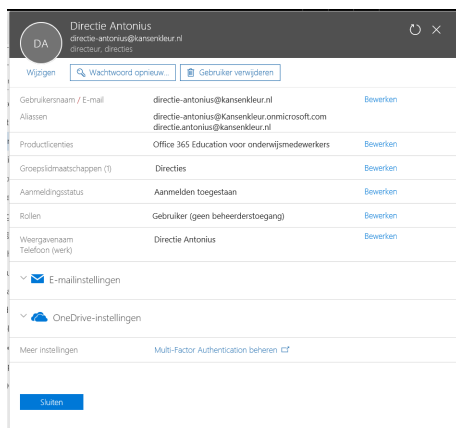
DA
Directie Antonius
directie-antonius@kansenkleur.nl
directeur, directies

Wijzigen
Wachtwoord opnieuw...
Gebruiker verwijderen

| | | |
|---|---|---|
| Gebruikersnaam / E-mail | directie-antonius@kansenkleur.nl | Bewerken |
| Aliassen | directie-antonius@Kansenkleur.onmicrosoft.com directie-antonius@kansenkleur.nl | |
| Productlicenties | Office 365 Education voor onderwijsmedewerkers | Bewerken |
| Groepslidmaatschappen (1) | Directies | Bewerken |
| Aanmeldingsstatus | Aanmelden toegestaan | Bewerken |
| Rollen | Gebruiker (geen beheerderstoegang) | Bewerken |
| Weergavenaam Telefoon (werk) | Directie Antonius | Bewerken |

E-mailinstellingen

OneDrive-instellingen

Meer instellingen
Multi-Factor Authentication beheren

Sluiten